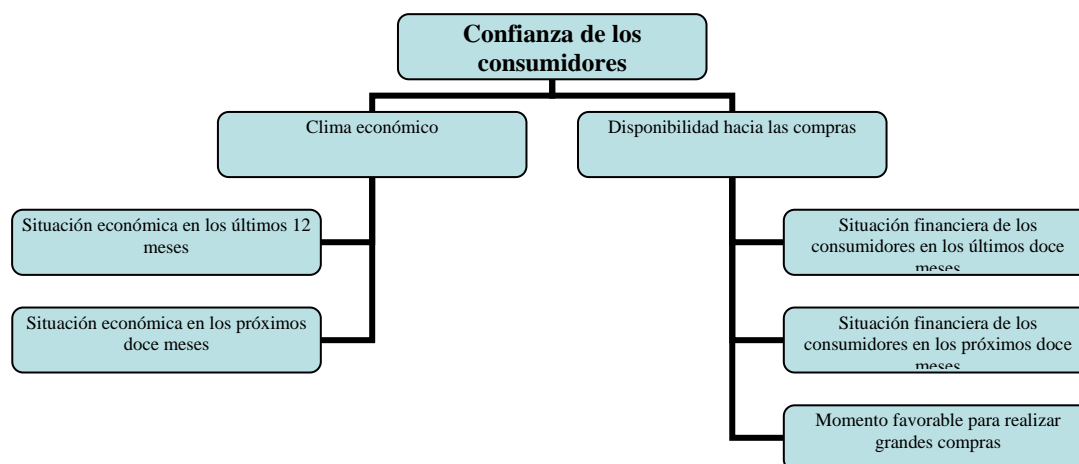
Confianza de los consumidores

Clima económico

Disponibilidad hacia las compras

Situación económica en los últimos 12 meses

Situación económica en los próximos doce meses

Situación financiera de los consumidores en los últimos doce meses

Situación financiera de los consumidores en los próximos doce meses

Momento favorable para realizar grandes compras